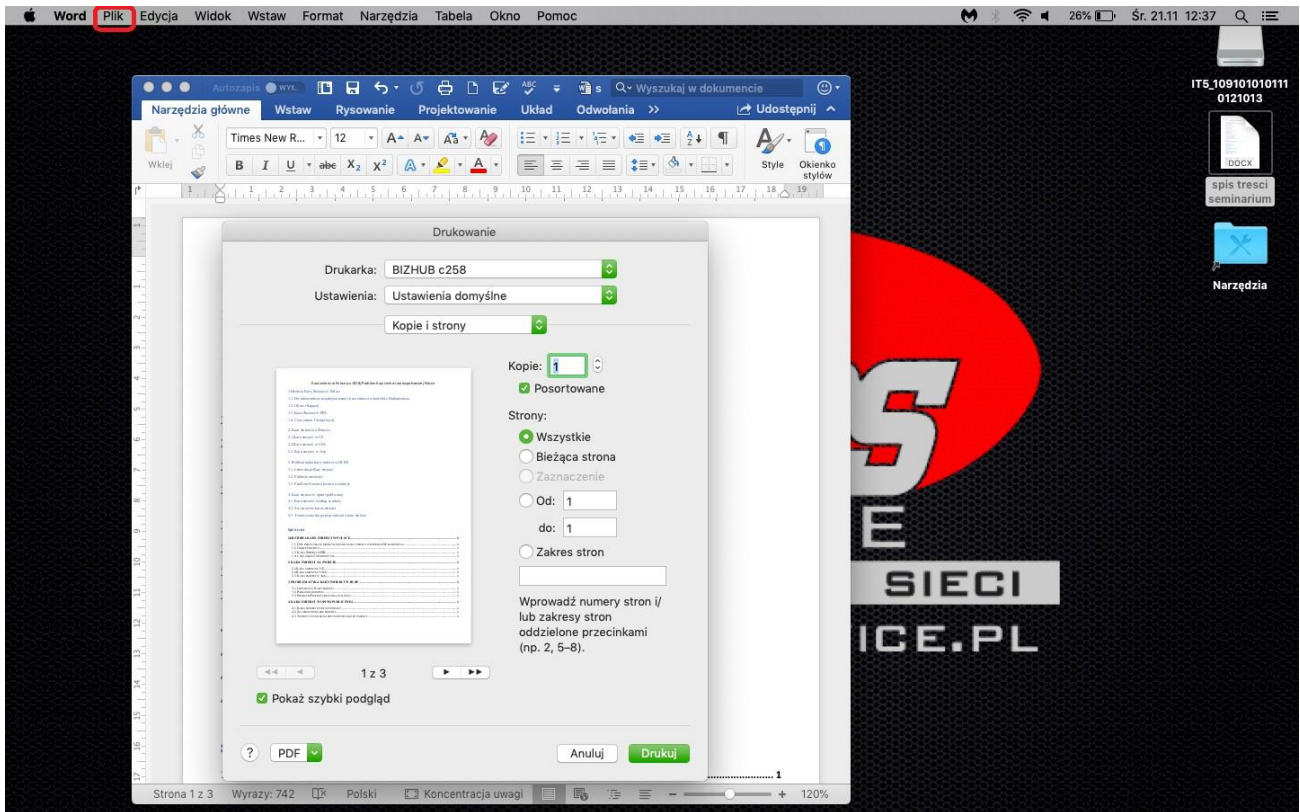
Word Plik Edycja Widok Wstaw Format Narzędzia Tabela Okno Pomoc

26% Śr. 21.11 12:37

Autozapis WYŁ.

Wyszukaj w dokumencie

Narzędzia główne Wstaw Rysowanie Projektowanie Układ Odwołania >> Udostępnij

Wklej

Times New R... 12

Style Okienko stylów

IT5_1091010101110121013

DOCX

spis tresci seminarium

Narzędzia

Drukowanie

Drukarka: BIZHUB c258

Ustawienia: Ustawienia domyślne

Kopie i strony

Kopie: 1

Posortowane

Strony:

Wszystkie

Bieżąca strona

Zaznaczenie

Od: 1

do: 1

Zakres stron

Wprowadź numery stron i/ lub zakresy stron oddzielone przecinkami (np. 2, 5–8).

1 z 3

Pokaż szybki podgląd

?

PDF

Anuluj

Drukuj

SIECI

ICE.PL

1

Strona 1 z 3 Wyrazy: 742 Polski Koncentracja uwagi 120%